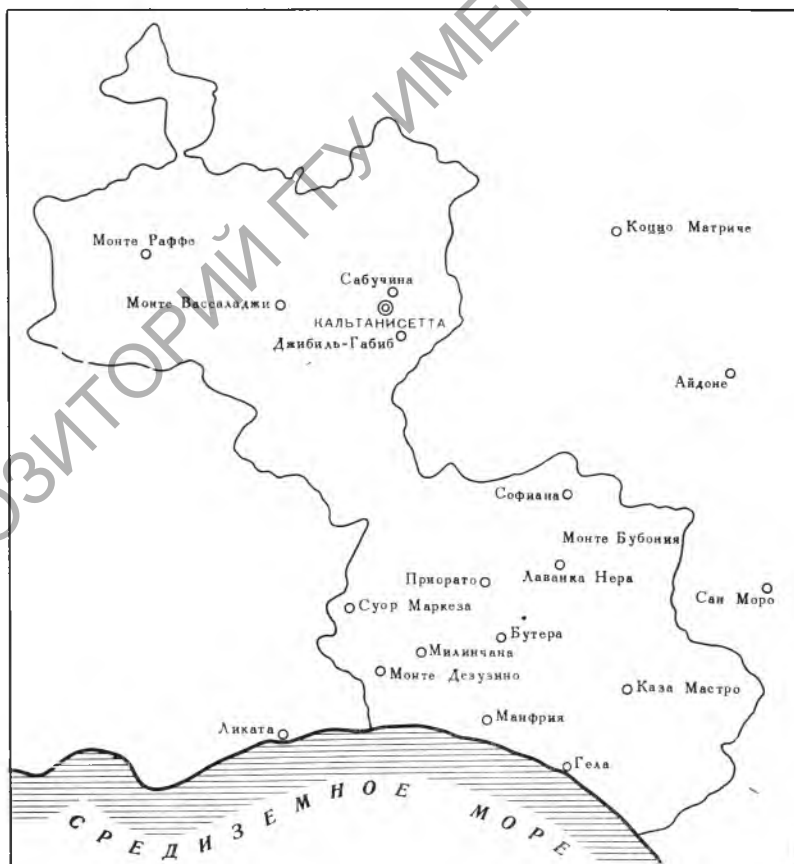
Монте Раффе
Монте Васалладжи
Сабучина
КАЛЬТАНИСЕТТА
Джибиль-Габиб
Коццо Матриче
Айдоне
Софиана
Монте Бубония
Приорато
Лаванка Нера
Сан Моро
Суор Маркеза
Бутера
Милинчана
Монте Дезузино
Каза Мастро
Манфрия
Ликата
Гела
СРЕДИЗЕМНОЕ МОРЕ
ЗИТОРИЙ ГГУ ИМЕ